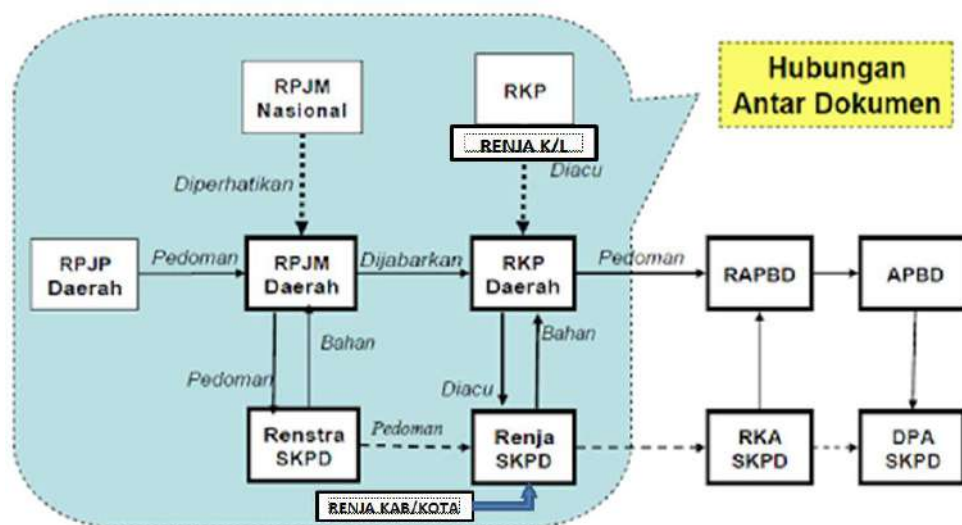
Hubungan Antar Dokumen

RPJM Nasional

RKP

RENJA K/L

Diperhatikan

Diacu

RPJP Daerah

Pedoman

RPJM Daerah

Dijabarkan

RKP Daerah

Pedoman

RAPBD

APBD

Bahan

Bahan

Pedoman

Diacu

Renstra SKPD

Pedoman

Renja SKPD

RKA SKPD

DPA SKPD

RENJA KAB/KOTA